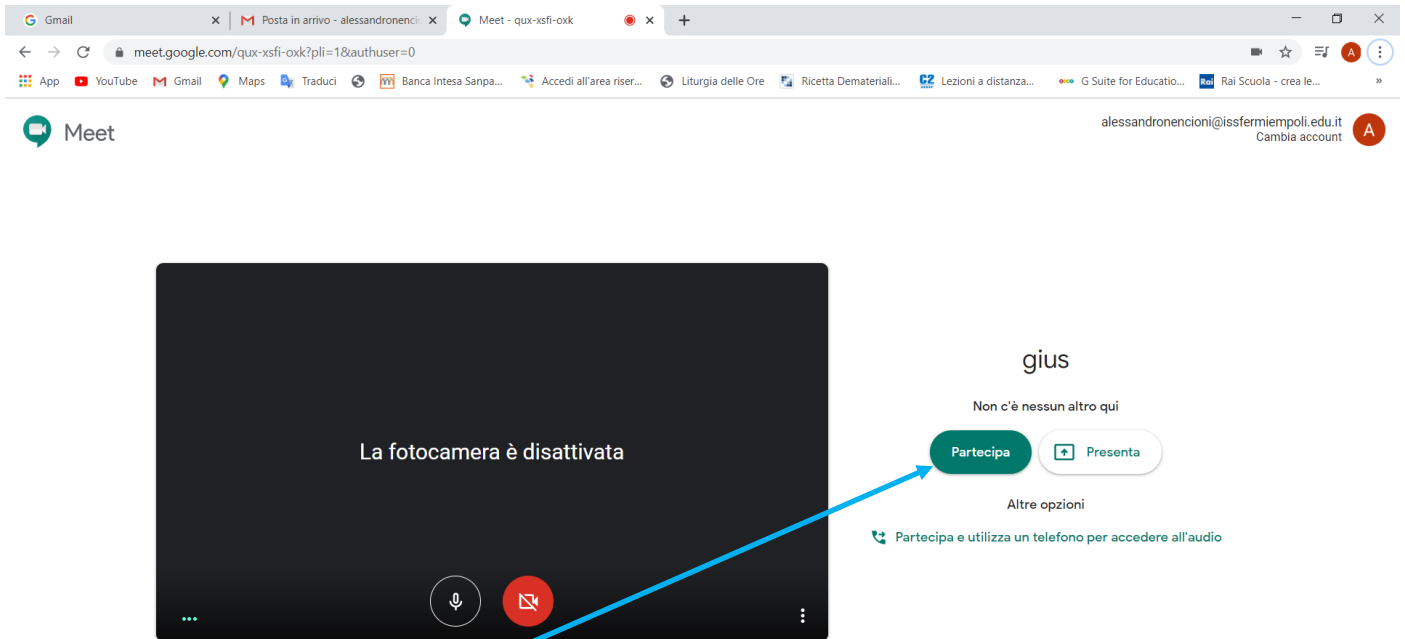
Gmail
Posta in arrivo - alessandronenci
Meet - qux-xsfi-oxk
meet.google.com/qux-xsfi-oxk?pli=1&authuser=0
App YouTube Gmail Maps Traduci Banca Intesa Sanpa... Accedi all'area riser... Liturgia delle Ore Ricetta Dematериali... Lezioni a distanza... G Suite for Educatio... Rai Scuola - crea le...
Meet
alessandronencioni@issfermiempoli.edu.it
Cambia account
A
La fotocamera è disattivata
gius
Non c'è nessun altro qui
Partecipa
Presenta
Altre opzioni
Partecipa e utilizza un telefono per accedere all'audio